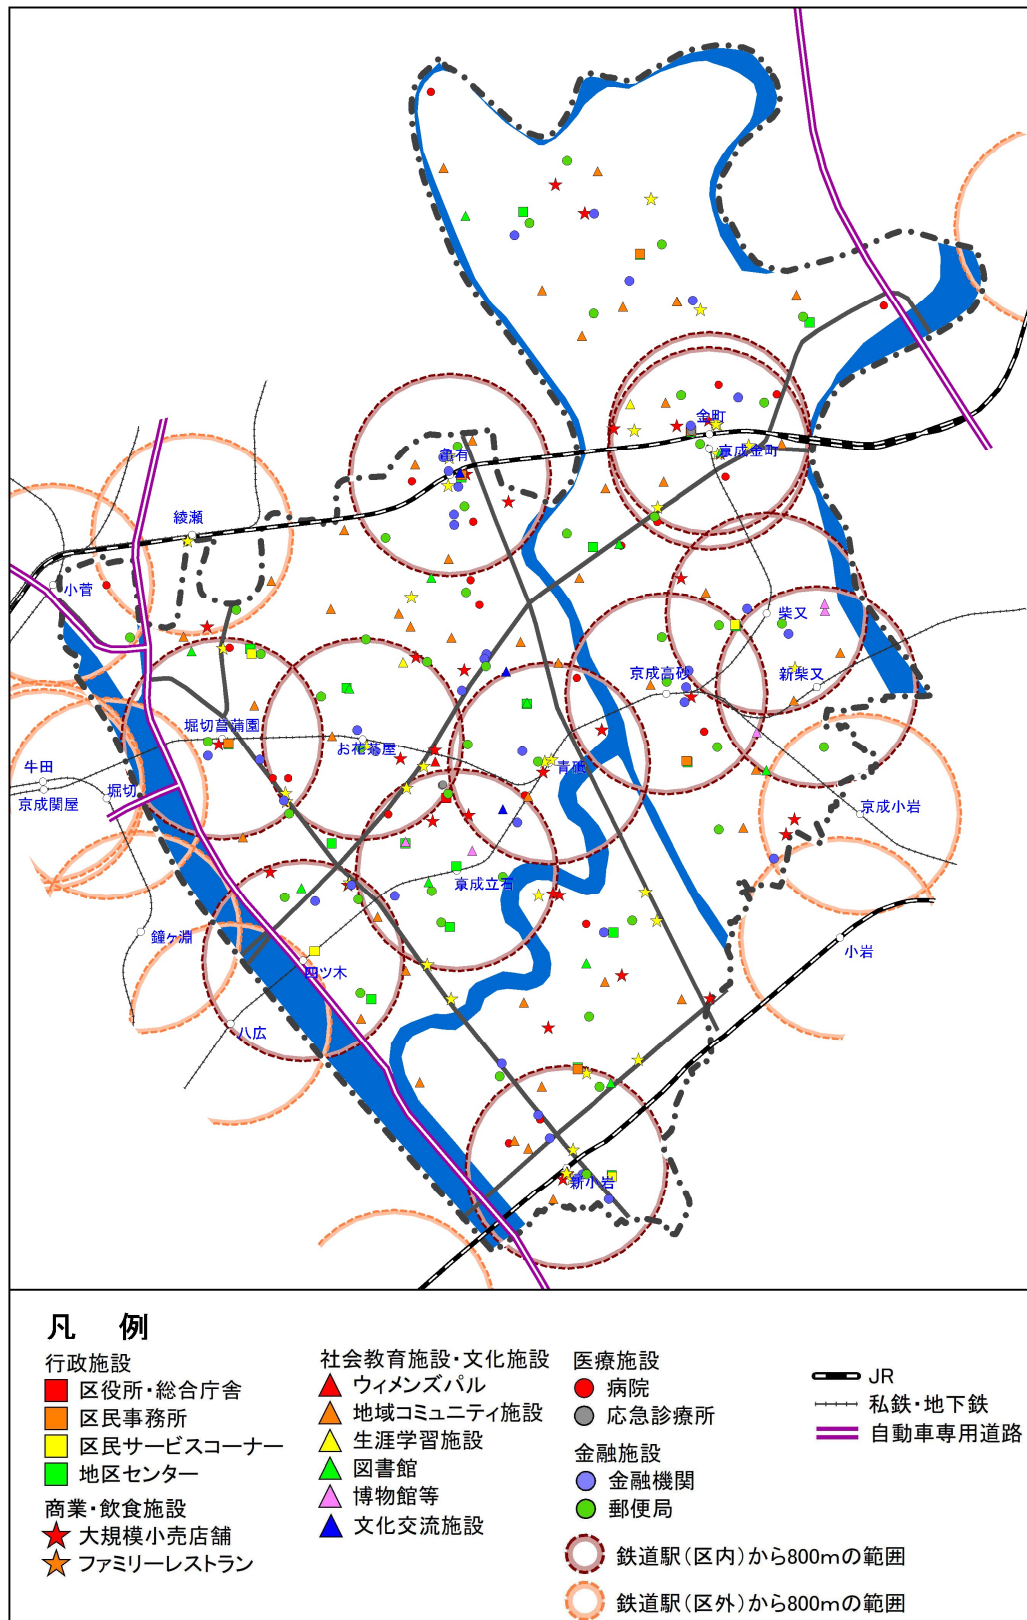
亀有
金町
京成金町
綾瀬
小菅
柴又
京成高砂
新柴又
堀切菖蒲園
お花茶屋
牛田
堀切
京成関屋
青砥
京成小岩
京成立石
鐘ヶ淵
四ツ木
小岩
八広
新小岩

凡　例

行政施設
区役所・総合庁舎
区民事務所
区民サービスコーナー
地区センター

商業・飲食施設
大規模小売店舗
ファミリーレストラン

社会教育施設・文化施設
ウィメンズパル
地域コミュニティ施設
生涯学習施設
図書館
博物館等
文化交流施設

医療施設
病院
応急診療所

金融施設
金融機関
郵便局

JR
私鉄・地下鉄
自動車専用道路

鉄道駅（区内）から800mの範囲
鉄道駅（区外）から800mの範囲